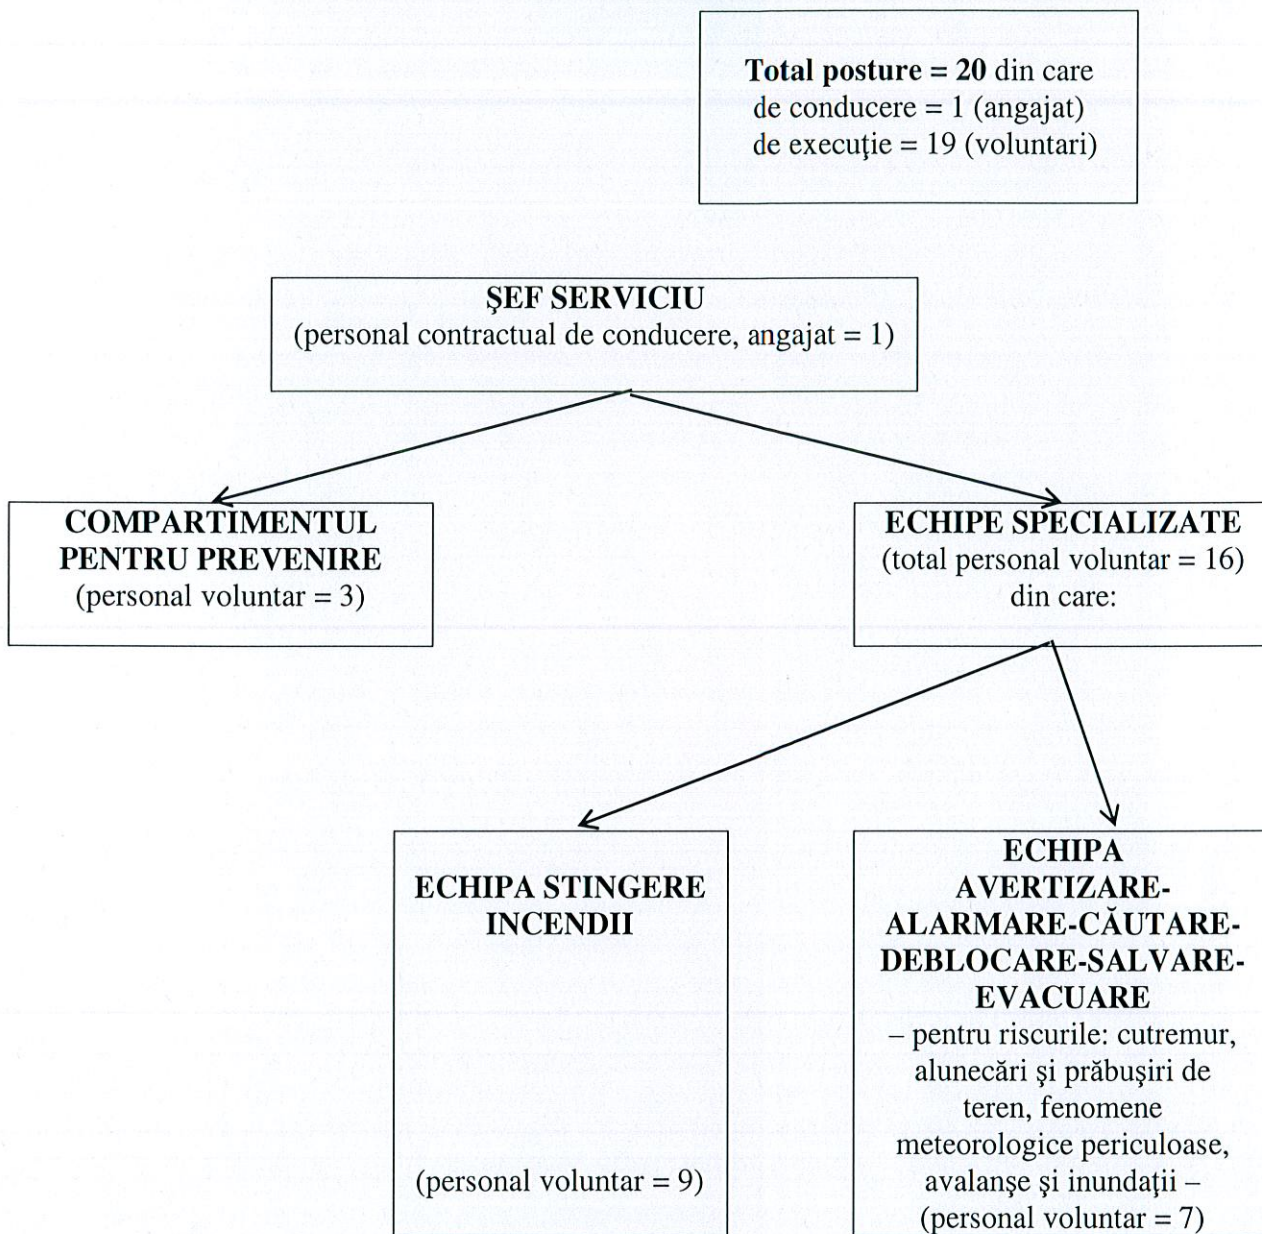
**Total posture = 20** din care
de conducere = 1 (angajat)
de execuţie = 19 (voluntari)

**ŞEF SERVICIU**
(personal contractual de conducere, angajat = 1)

**COMPARTIMENTUL PENTRU PREVENIRE**
(personal voluntar = 3)

**ECHIPE SPECIALIZATE**
(total personal voluntar = 16)
din care:

**ECHIPA STINGERE INCENDII**

(personal voluntar = 9)

**ECHIPA AVERTIZARE-ALARMARE-CĂUTARE-DEBLOCARE-SALVARE-EVACUARE**
– pentru riscurile: cutremur, alunecări şi prăbuşiri de teren, fenomene meteorologice periculoase, avalanşe şi inundaţii –
(personal voluntar = 7)